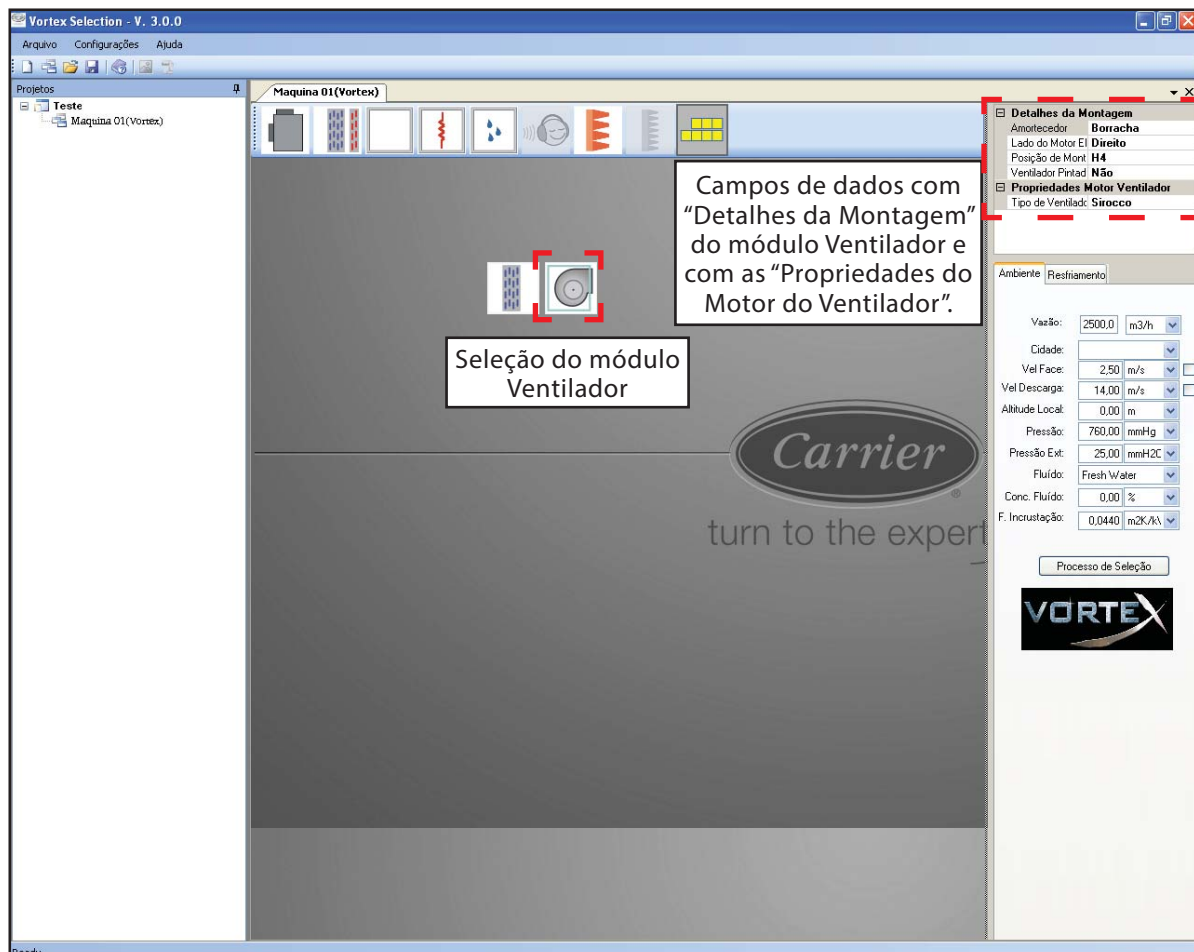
Vortex Selection - V. 3.0.0

Arquivo Configurações Ajuda

Projetos

Teste

Maquina 01(Vortex)

Maquina 01(Vortex)

Detalhes da Montagem

| | |
|---|---|
| Amortecedor | Borracha |
| Lado do Motor El | Direito |
| Posição de Mont | H4 |
| Ventilador Pintad | Não |

Propriedades Motor Ventilador

| | |
|---|---|
| Tipo de Ventilado | Sirocco |

Campos de dados com “Detalhes da Montagem” do módulo Ventilador e com as “Propriedades do Motor do Ventilador”.

Seleção do módulo Ventilador

Carrier

turn to the expert

Ambiente Resfriamento

| | | |
|---|---|---|
| Vazão: | 2500,0 | m3/h |
| Cidade: | | |
| Vel Face: | 2,50 | m/s |
| Vel Descarga: | 14,00 | m/s |
| Altitude Local: | 0,00 | m |
| Pressão: | 760,00 | mmHg |
| Pressão Ext: | 25,00 | mmH2C |
| Fluído: | Fresh Water | |
| Conc. Fluído: | 0,00 | % |
| F. Incrustação: | 0,0440 | m2K/k\ |

Processo de Seleção

VORTEX

Ready